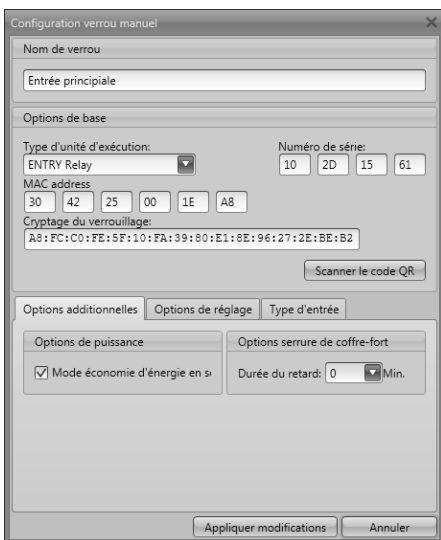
Configuration verrou manuel

Nom de verrou

Entrée principiale

Options de base

Type d'unité d'exécution:
ENTRY Relay

Numéro de série:
10 2D 15 61

MAC address
30 42 25 00 1E A8

Cryptage du verrouillage:
A8:FC:C0:FE:5F:10:FA:39:80:E1:8E:96:27:2E:BE:B2

Scanner le code QR

Options additionnelles | Options de réglage | Type d'entrée

Options de puissance

☑ Mode économie d'énergie en s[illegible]

Options serrure de coffre-fort

Durée du retard: 0 Min.

Appliquer modifications | Annuler